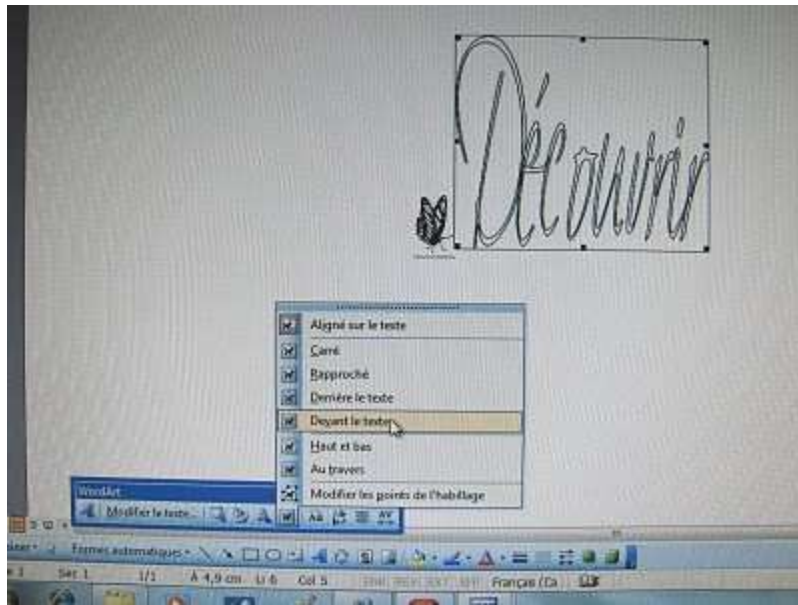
Découvrir

Aligné sur le texte
Carré
Rapproché
Derrière le texte
Devant le texte
Haut et bas
Au travers
Modifier les points de l'habillage

WordArt
Modifier le texte...

Formes automatiques

Sec 1 1/1 À 4,9 cm Li 6 Col 5 Français (Ca